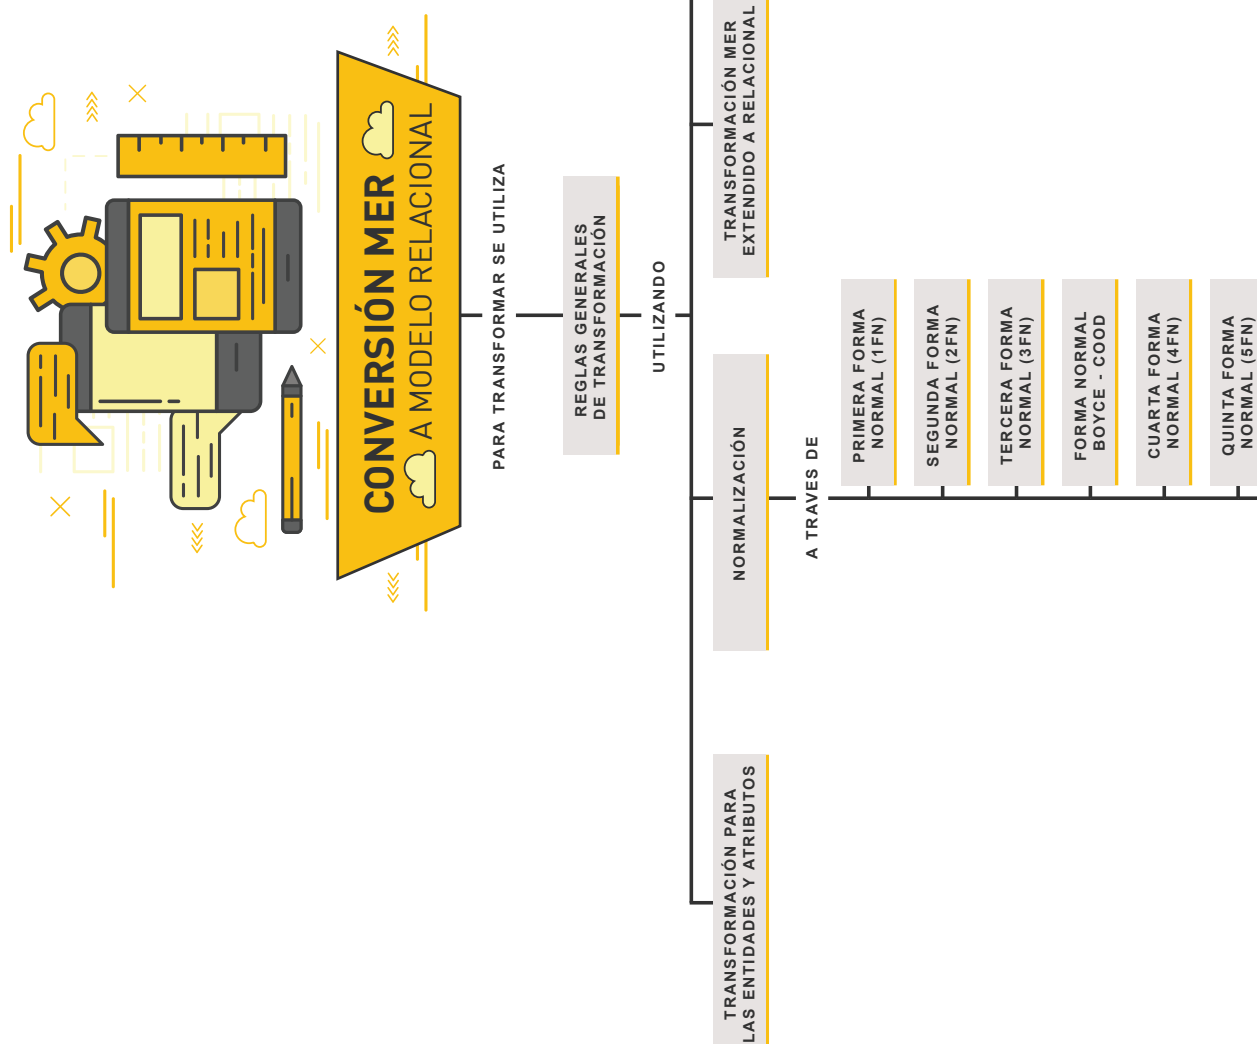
CONVERSIÓN MER
A MODELO RELACIONAL

PARA TRANSFORMAR SE UTILIZA

REGLAS GENERALES DE TRANSFORMACIÓN

UTILIZANDO

TRANSFORMACIÓN MER EXTENDIDO A RELACIONAL

NORMALIZACIÓN

TRANSFORMACIÓN PARA LAS ENTIDADES Y ATRIBUTOS

A TRAVES DE

PRIMERA FORMA NORMAL (1FN)

SEGUNDA FORMA NORMAL (2FN)

TERCERA FORMA NORMAL (3FN)

FORMA NORMAL BOYCE - COOD

CUARTA FORMA NORMAL (4FN)

QUINTA FORMA NORMAL (5FN)